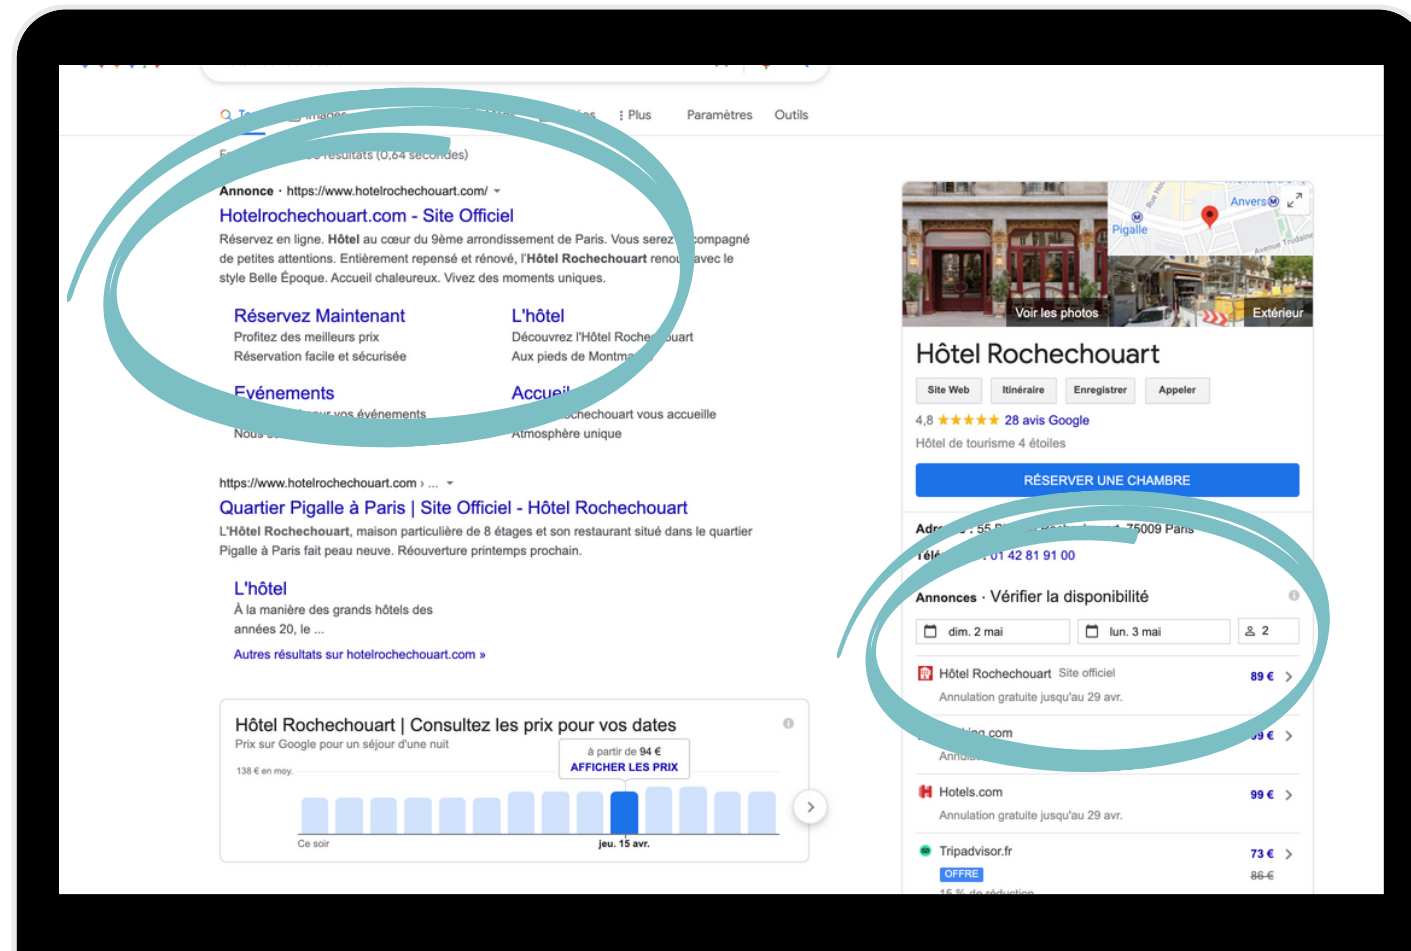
Q T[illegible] Images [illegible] ⋮ Plus Paramètres Outils

E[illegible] résultats (0,64 secondes)

Annonce · https://www.hotelrochechouart.com/ ▾
Hotelrochechouart.com - Site Officiel
Réservez en ligne. Hôtel au cœur du 9ème arrondissement de Paris. Vous serez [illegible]compagné de petites attentions. Entièrement repensé et rénové, l'Hôtel Rochechouart renou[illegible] avec le style Belle Époque. Accueil chaleureux. Vivez des moments uniques.

Réservez Maintenant
Profitez des meilleurs prix
Réservation facile et sécurisée

L'hôtel
Découvrez l'Hôtel Roche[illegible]uart
Aux pieds de Montma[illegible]

Evénements
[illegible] vos événements
Nous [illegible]

Accue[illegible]
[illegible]chechouart vous accueille
Atmosphère unique

https://www.hotelrochechouart.com › ... ▾
Quartier Pigalle à Paris | Site Officiel - Hôtel Rochechouart
L'Hôtel Rochechouart, maison particulière de 8 étages et son restaurant situé dans le quartier Pigalle à Paris fait peau neuve. Réouverture printemps prochain.

L'hôtel
À la manière des grands hôtels des années 20, le ...

Autres résultats sur hotelrochechouart.com »

Hôtel Rochechouart | Consultez les prix pour vos dates
Prix sur Google pour un séjour d'une nuit
138 € en moy.
à partir de 94 €
AFFICHER LES PRIX
Ce soir
jeu. 15 avr.

Anvers
Pigalle
Avenue Trudaine
Voir les photos
Extérieur

Hôtel Rochechouart
Site Web
Itinéraire
Enregistrer
Appeler
4,8 ★★★★★ 28 avis Google
Hôtel de tourisme 4 étoiles
RÉSERVER UNE CHAMBRE
Adr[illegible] : 55 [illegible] 75009 Paris
Télé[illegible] 01 42 81 91 00

Annonces · Vérifier la disponibilité
dim. 2 mai
lun. 3 mai
2
Hôtel Rochechouart Site officiel
89 €
Annulation gratuite jusqu'au 29 avr.
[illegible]ing.com
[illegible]9 €
Annu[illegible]
Hotels.com
99 €
Annulation gratuite jusqu'au 29 avr.
Tripadvisor.fr
73 €
OFFRE
86 €
15 % de réduction